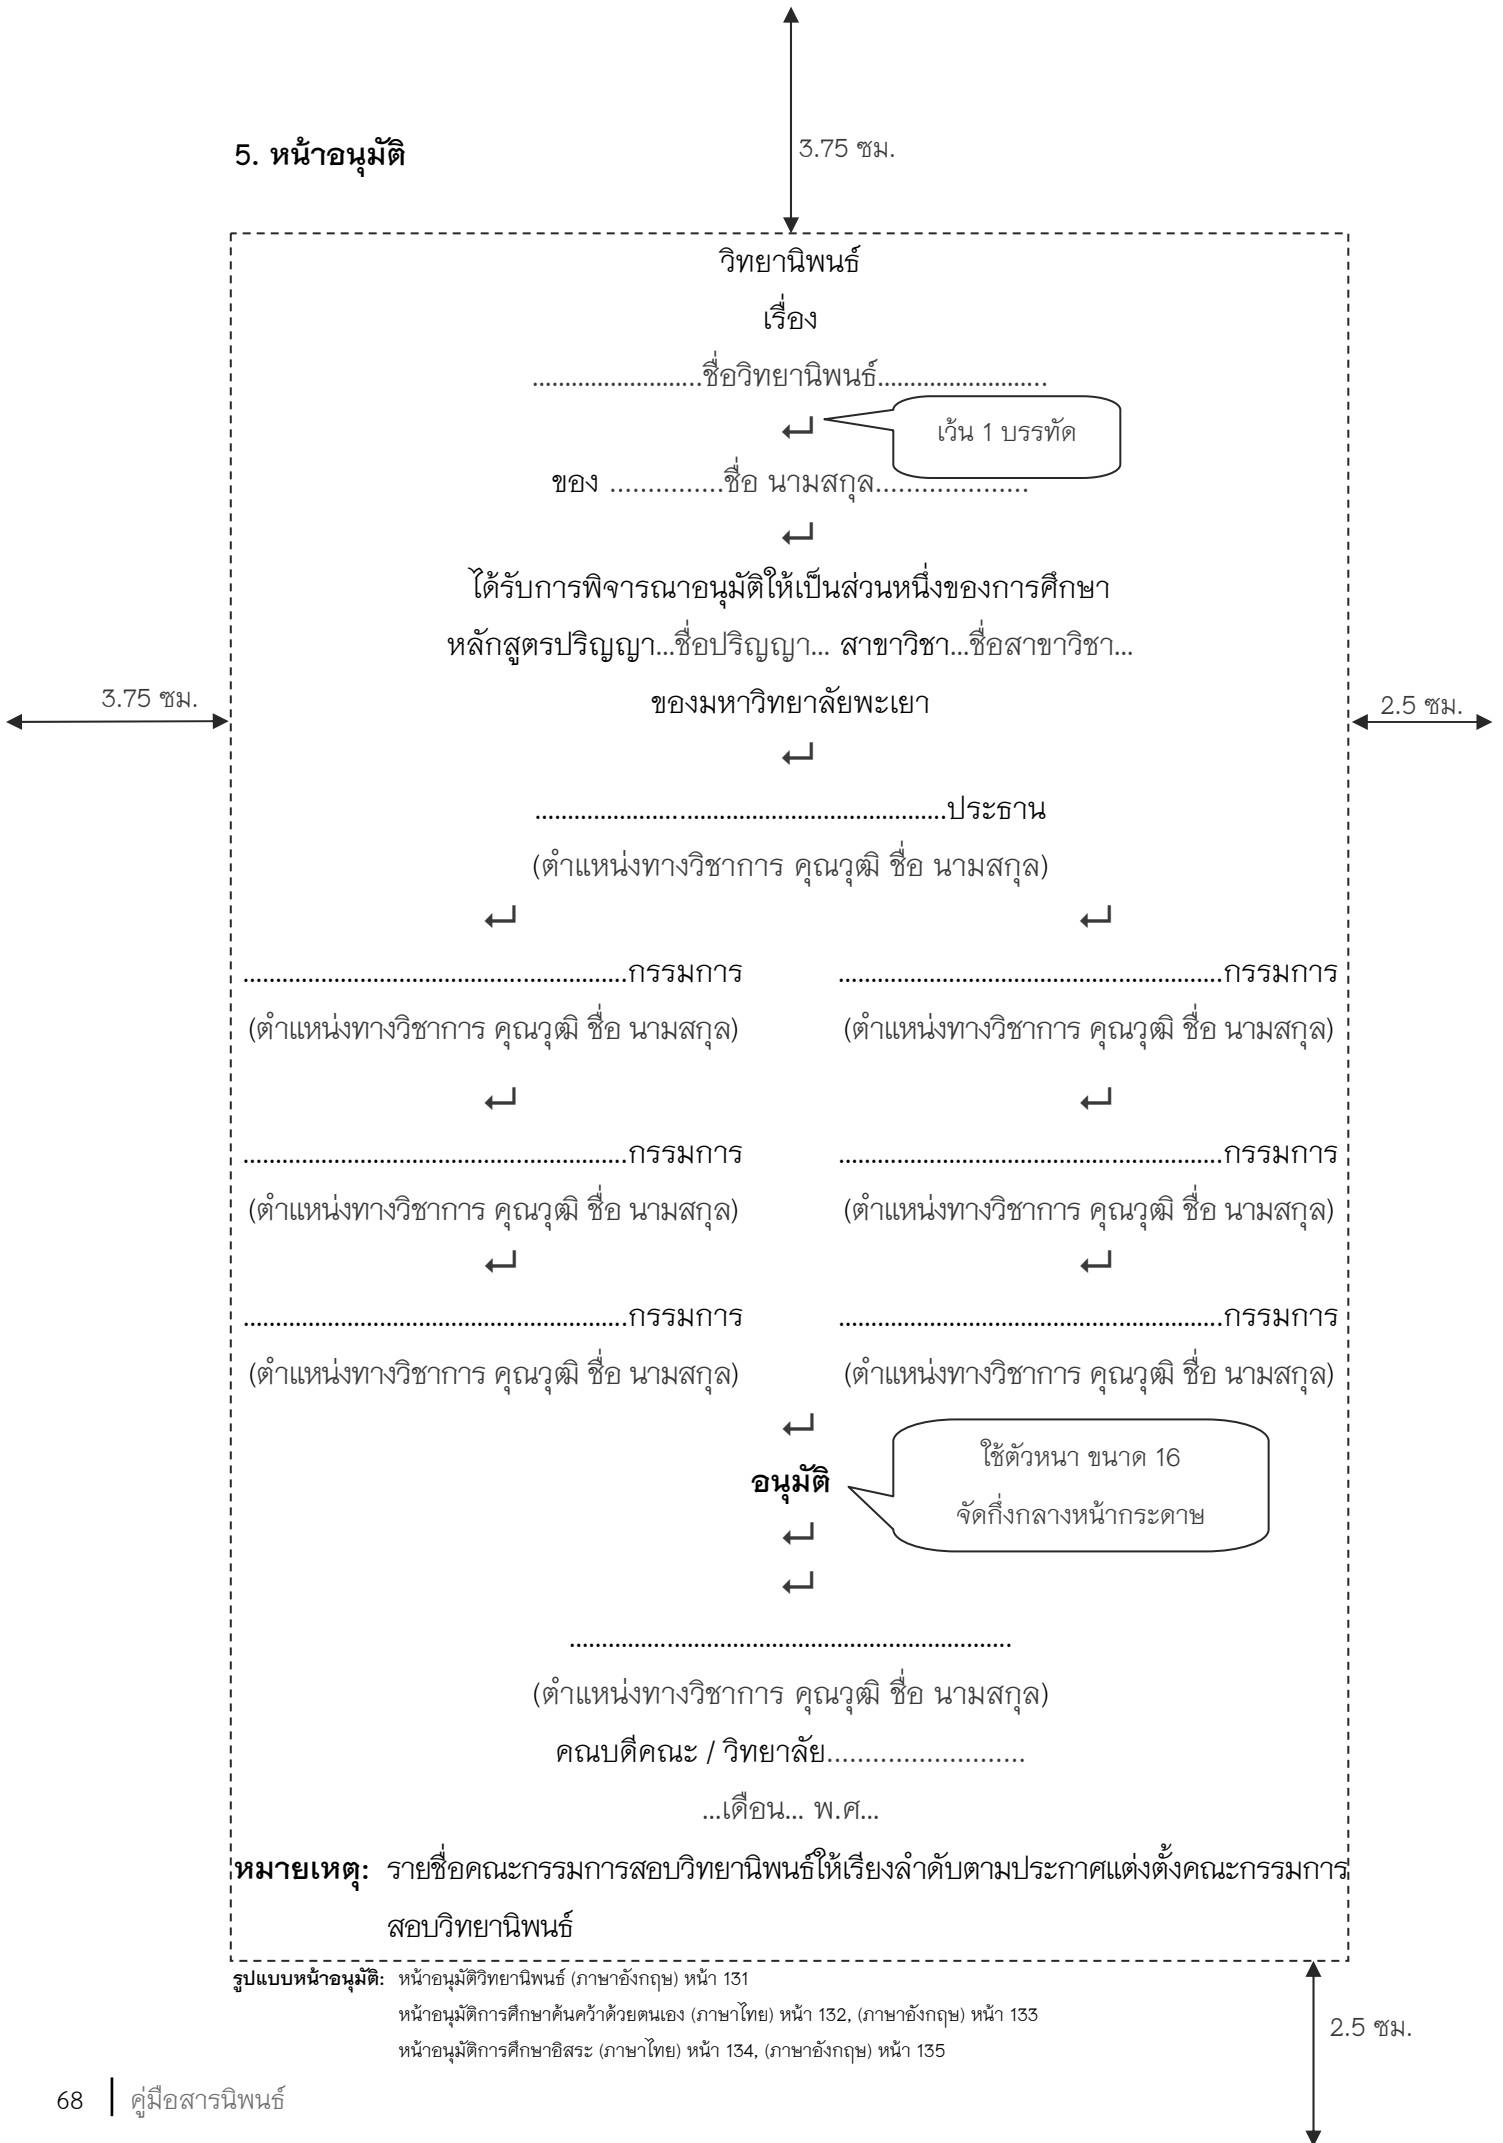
5. หน้าอนุมัติ

3.75 ซม.

วิทยานิพนธ์

เรื่อง

.........................ชื่อวิทยานิพนธ์.........................

↵

เว้น 1 บรรทัด

ของ ..............ชื่อ นามสกุล...................

↵

ได้รับการพิจารณาอนุมัติให้เป็นส่วนหนึ่งของการศึกษา

หลักสูตรปริญญา...ชื่อปริญญา... สาขาวิชา...ชื่อสาขาวิชา...

3.75 ซม.

ของมหาวิทยาลัยพะเยา

2.5 ซม.

↵

........................................................ประธาน

(ตำแหน่งทางวิชาการ คุณวุฒิ ชื่อ นามสกุล)

↵ ↵

........................................................กรรมการ ........................................................กรรมการ

(ตำแหน่งทางวิชาการ คุณวุฒิ ชื่อ นามสกุล) (ตำแหน่งทางวิชาการ คุณวุฒิ ชื่อ นามสกุล)

↵ ↵

........................................................กรรมการ ........................................................กรรมการ

(ตำแหน่งทางวิชาการ คุณวุฒิ ชื่อ นามสกุล) (ตำแหน่งทางวิชาการ คุณวุฒิ ชื่อ นามสกุล)

↵ ↵

........................................................กรรมการ ........................................................กรรมการ

(ตำแหน่งทางวิชาการ คุณวุฒิ ชื่อ นามสกุล) (ตำแหน่งทางวิชาการ คุณวุฒิ ชื่อ นามสกุล)

↵

อนุมัติ

ใช้ตัวหนา ขนาด 16
จัดกึ่งกลางหน้ากระดาษ

↵

↵

...............................................................

(ตำแหน่งทางวิชาการ คุณวุฒิ ชื่อ นามสกุล)

คณบดีคณะ / วิทยาลัย.........................

...เดือน... พ.ศ...

หมายเหตุ: รายชื่อคณะกรรมการสอบวิทยานิพนธ์ให้เรียงลำดับตามประกาศแต่งตั้งคณะกรรมการสอบวิทยานิพนธ์

รูปแบบหน้าอนุมัติ: หน้าอนุมัติวิทยานิพนธ์ (ภาษาอังกฤษ) หน้า 131
หน้าอนุมัติการศึกษาค้นคว้าด้วยตนเอง (ภาษาไทย) หน้า 132, (ภาษาอังกฤษ) หน้า 133
หน้าอนุมัติการศึกษาอิสระ (ภาษาไทย) หน้า 134, (ภาษาอังกฤษ) หน้า 135

2.5 ซม.

68 | คู่มือสารนิพนธ์